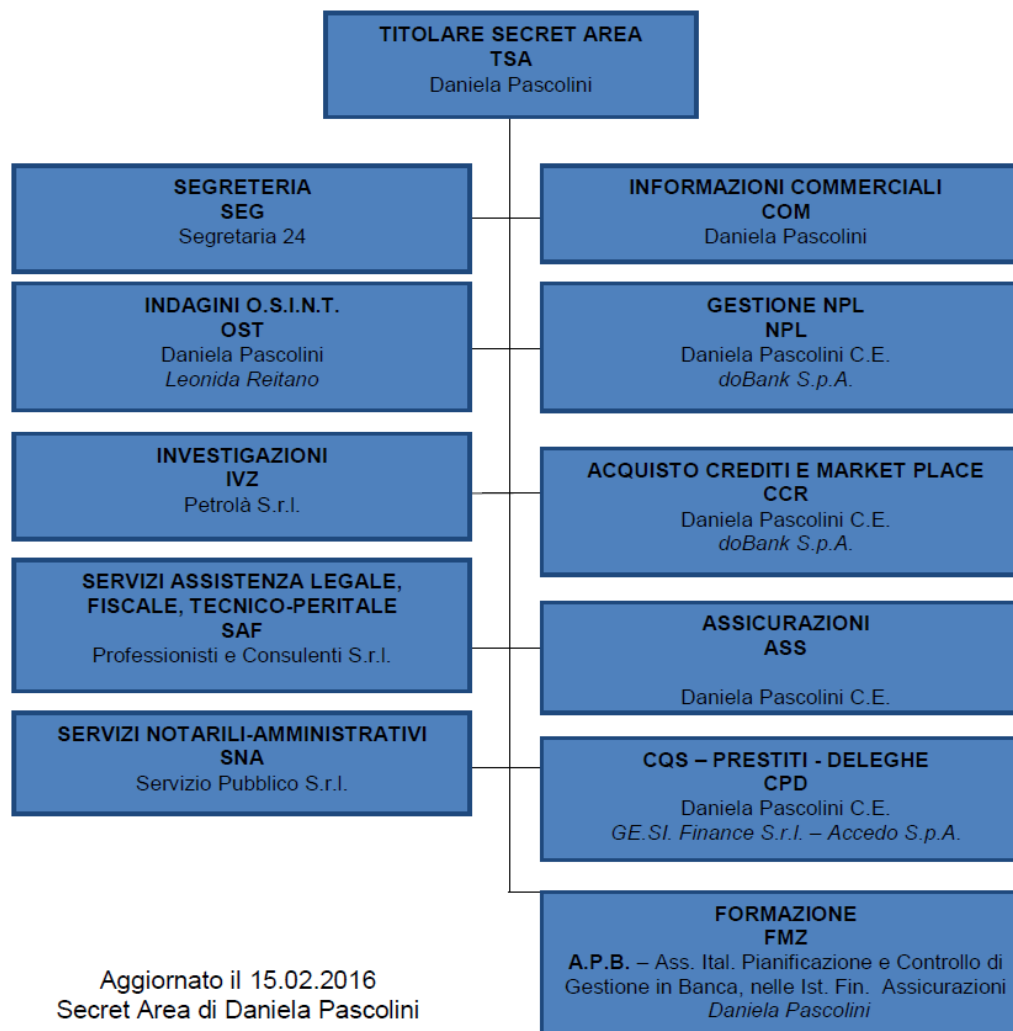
TITOLARE SECRET AREA
TSA
Daniela Pascolini

SEGRETERIA
SEG
Segretaria 24

INFORMAZIONI COMMERCIALI
COM
Daniela Pascolini

INDAGINI O.S.I.N.T.
OST
Daniela Pascolini
Leonida Reitano

GESTIONE NPL
NPL
Daniela Pascolini C.E.
doBank S.p.A.

INVESTIGAZIONI
IVZ
Petrolà S.r.l.

ACQUISTO CREDITI E MARKET PLACE
CCR
Daniela Pascolini C.E.
doBank S.p.A.

SERVIZI ASSISTENZA LEGALE, FISCALE, TECNICO-PERITALE
SAF
Professionisti e Consulenti S.r.l.

ASSICURAZIONI
ASS

Daniela Pascolini C.E.

SERVIZI NOTARILI-AMMINISTRATIVI
SNA
Servizio Pubblico S.r.l.

CQS – PRESTITI - DELEGHE
CPD
Daniela Pascolini C.E.
GE.SI. Finance S.r.l. – Accedo S.p.A.

FORMAZIONE
FMZ
A.P.B. – Ass. Ital. Pianificazione e Controllo di Gestione in Banca, nelle Ist. Fin. Assicurazioni
Daniela Pascolini

Aggiornato il 15.02.2016
Secret Area di Daniela Pascolini